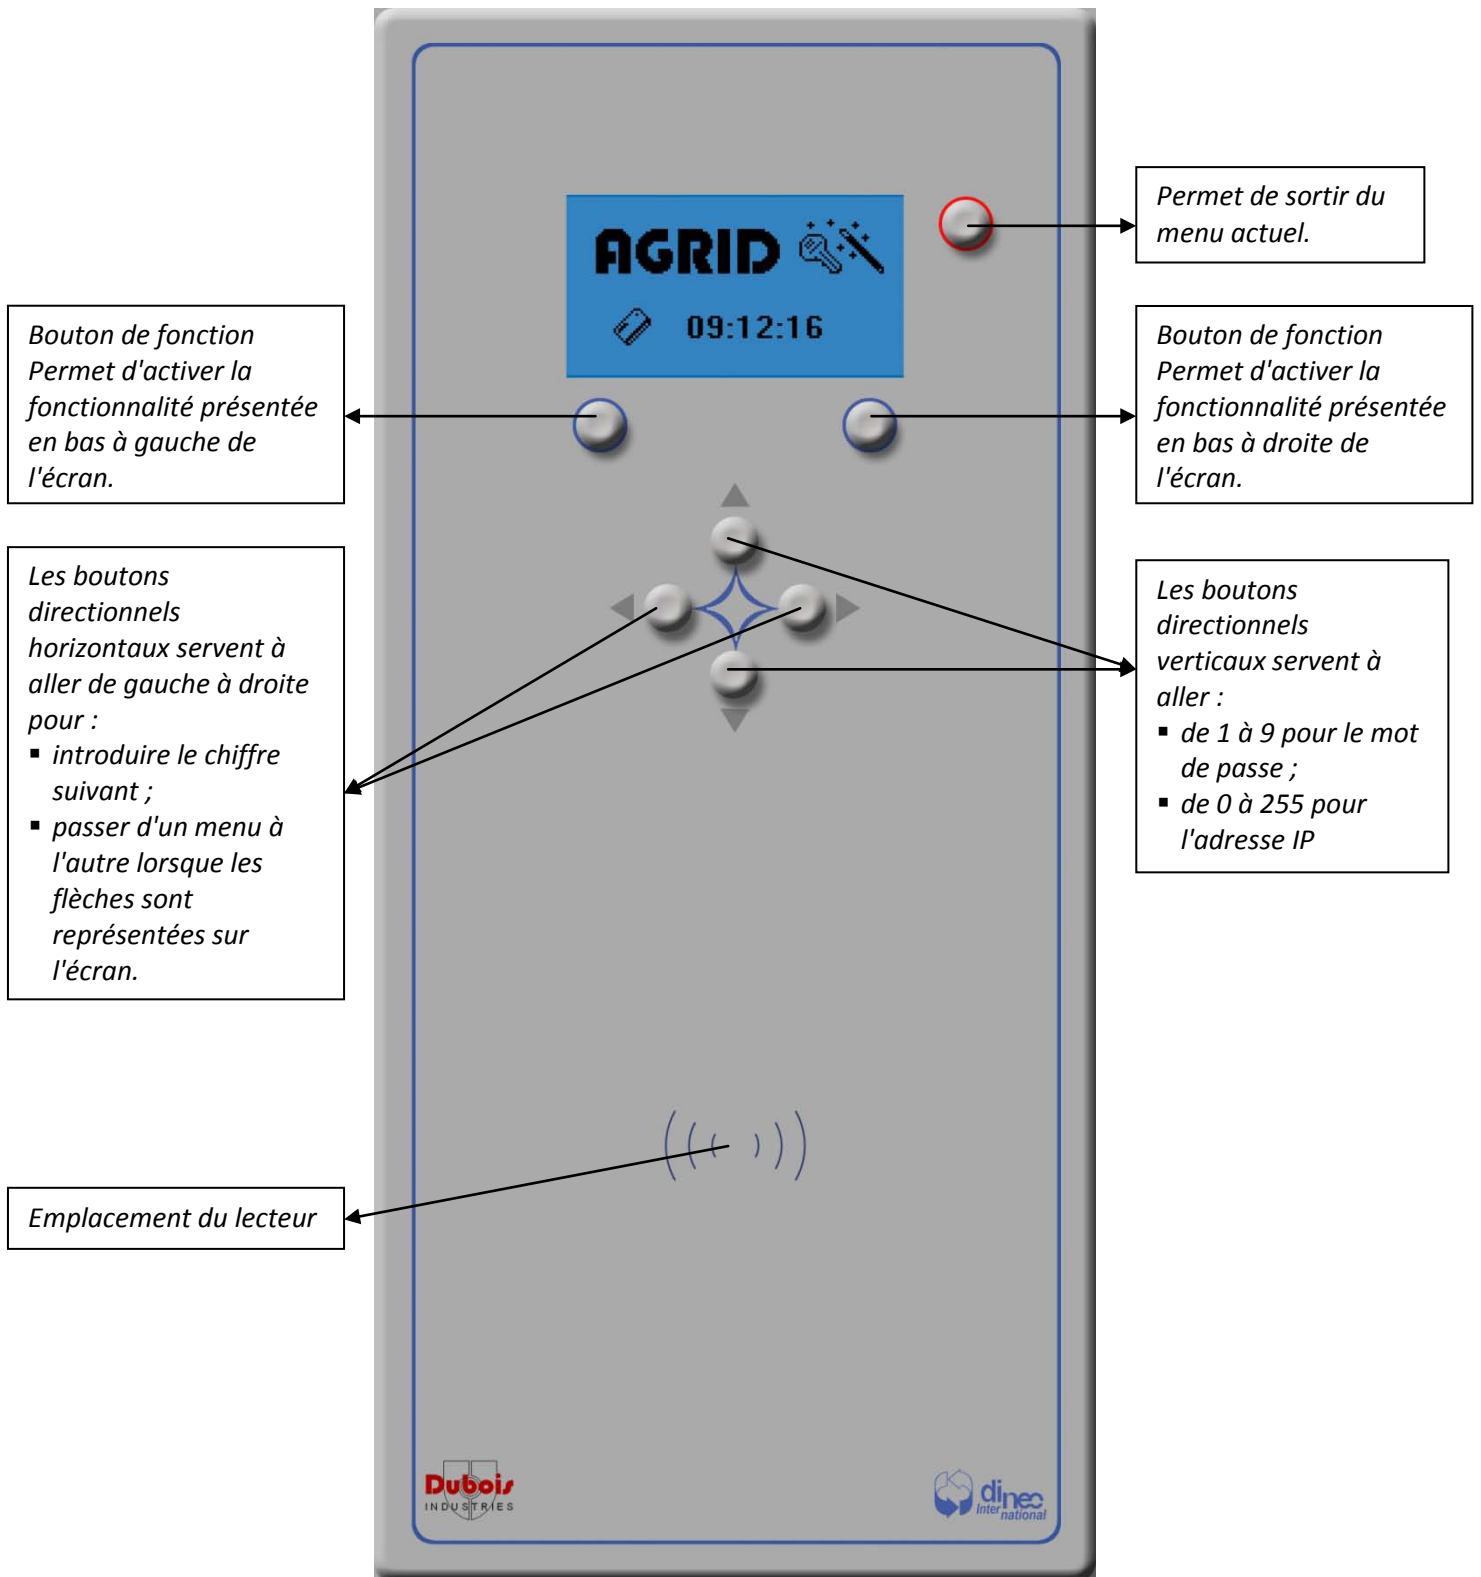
AGRID

09:12:16

Permet de sortir du menu actuel.

Bouton de fonction
Permet d'activer la fonctionnalité présentée en bas à gauche de l'écran.

Bouton de fonction
Permet d'activer la fonctionnalité présentée en bas à droite de l'écran.

Les boutons directionnels horizontaux servent à aller de gauche à droite pour :
- introduire le chiffre suivant ;
- passer d'un menu à l'autre lorsque les flèches sont représentées sur l'écran.

Les boutons directionnels verticaux servent à aller :
- de 1 à 9 pour le mot de passe ;
- de 0 à 255 pour l'adresse IP

Emplacement du lecteur

Dubois INDUSTRIES

dinec International